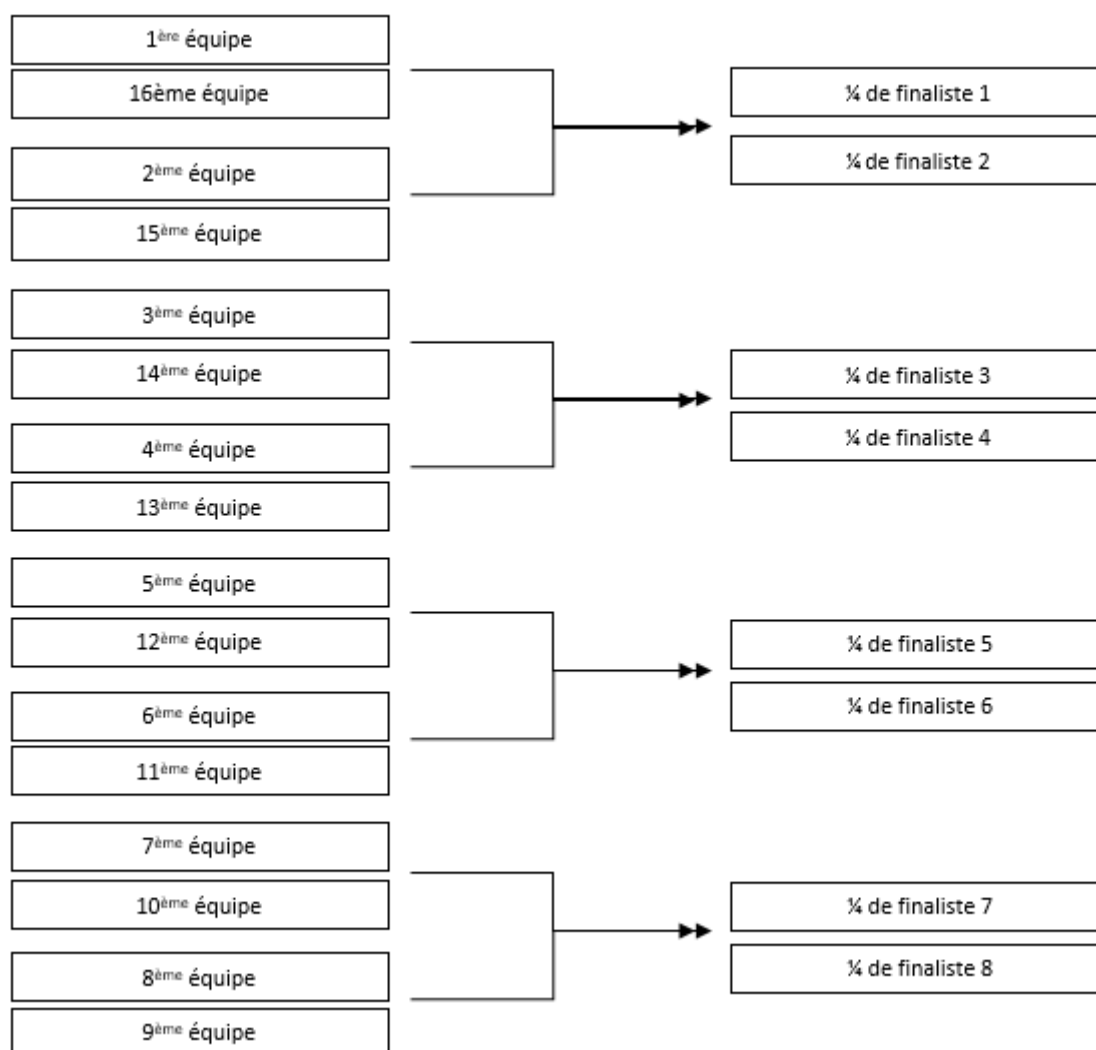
1ère équipe

16ème équipe

2ème équipe

15ème équipe

¼ de finaliste 1

¼ de finaliste 2

3ème équipe

14ème équipe

4ème équipe

13ème équipe

¼ de finaliste 3

¼ de finaliste 4

5ème équipe

12ème équipe

6ème équipe

11ème équipe

¼ de finaliste 5

¼ de finaliste 6

7ème équipe

10ème équipe

8ème équipe

9ème équipe

¼ de finaliste 7

¼ de finaliste 8